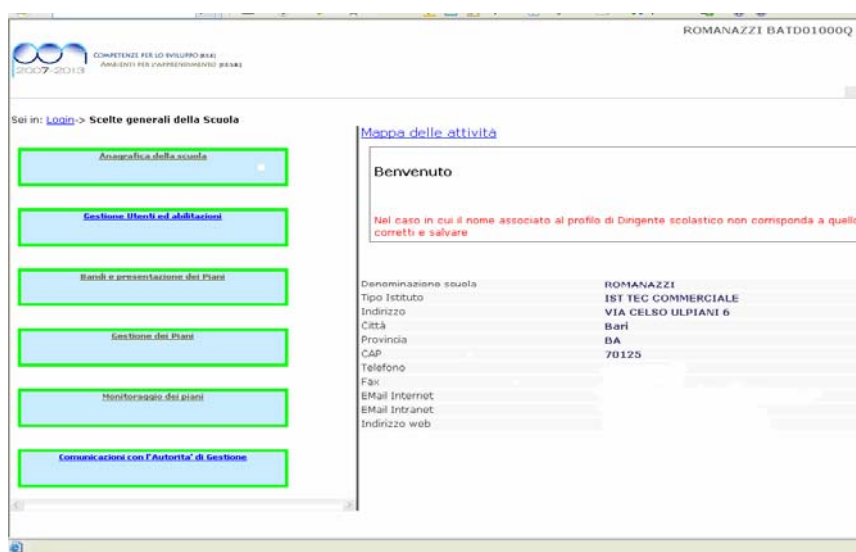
2007-2013 COMPETENZE PER LO SVILUPPO (FSE) AMBIENTI PER L'APPRENDIMENTO (FESR)

ROMANAZZI BATD01000Q

Sei in: Login-> Scelte generali della Scuola

Anagrafica della scuola

Gestione Utenti ed abilitazioni

Bandi e presentazione dei Piani

Gestione dei Piani

Monitoraggio dei piani

Comunicazioni con l'Autorita' di Gestione

Mappa delle attività

Benvenuto

Nel caso in cui il nome associato al profilo di Dirigente scolastico non corrisponda a quello corretti e salvare

| | |
|---|---|
| Denominazione scuola | ROMANAZZI |
| Tipo Istituto | IST TEC COMMERCIALE |
| Indirizzo | VIA CELSO ULPIANI 6 |
| Città | Bari |
| Provincia | BA |
| CAP | 70125 |
| Telefono | |
| Fax | |
| EMail Internet | |
| EMail Intranet | |
| Indirizzo web | |